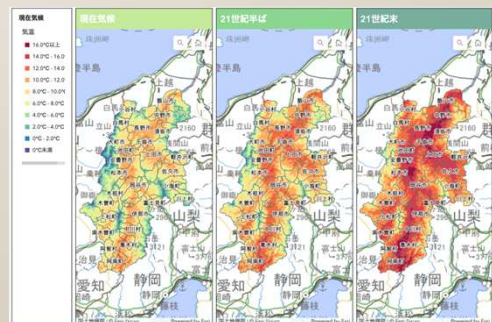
現在気候

気温

16.0℃以上
14.0℃ - 16.0
12.0℃ - 14.0
10.0℃ - 12.0
8.0℃ - 10.0℃
6.0℃ - 8.0℃
4.0℃ - 6.0℃
2.0℃ - 4.0℃
0℃ - 2.0℃
0℃未満

現在気候

佐渡島

半島

上越

群

立山

2160

山梨

富士

静岡

愛知

21世紀半ば

佐渡島

上越

群

立山

2160

山梨

富士

静岡

愛知

21世紀末

佐渡島

上越

群

立山

2160

山梨

富士

静岡

愛知

国土地理院 | © Esri Japan

Powered by Esri